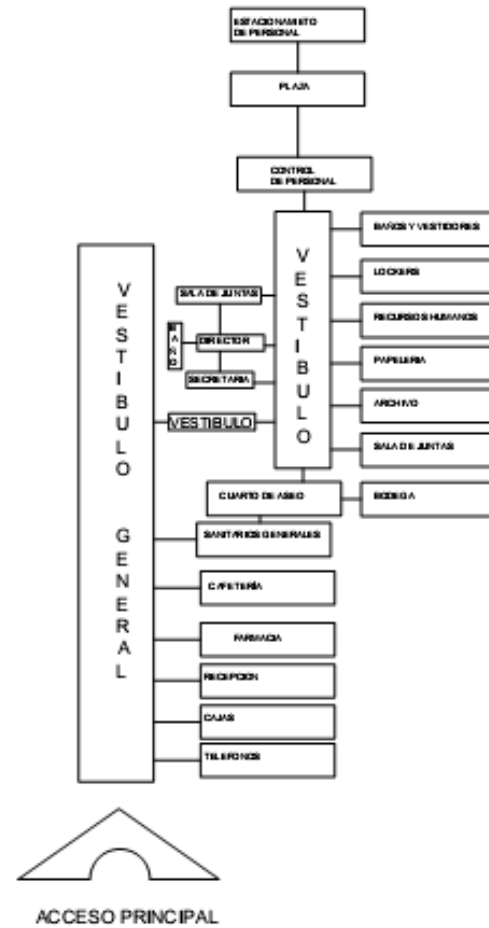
ESTACIONAMIENTO DE PERSONAL

PLAZA

CONTROL DE PERSONAL

VESTIBULO

BAÑOS Y VESTIDORES

LOCKERS

RECURSOS HUMANOS

PAPELERIA

ARCHIVO

SALA DE JUNTAS

SALA DE JUNTAS

BAÑO

DIRECTOR

SECRETARIA

VESTIBULO

VESTIBULO GENERAL

CUARTO DE ASEO

BODEGA

SANITARIOS GENERALES

CAFETERÍA

FARMACIA

RECEPCION

CAJAS

TELEFONOS

ACCESO PRINCIPAL